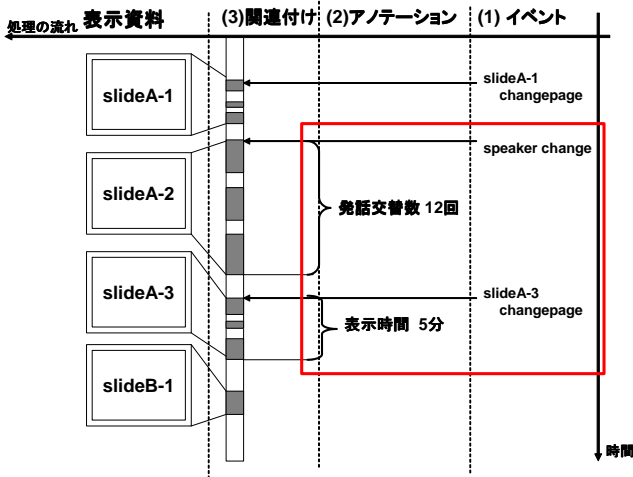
処理の流れ 表示資料

(3)関連付け

(2)アノテーション

(1) イベント

slideA-1

slideA-2

slideA-3

slideB-1

slideA-1 changepage

speaker change

発話交替数 12回

slideA-3 changepage

表示時間 5分

時間